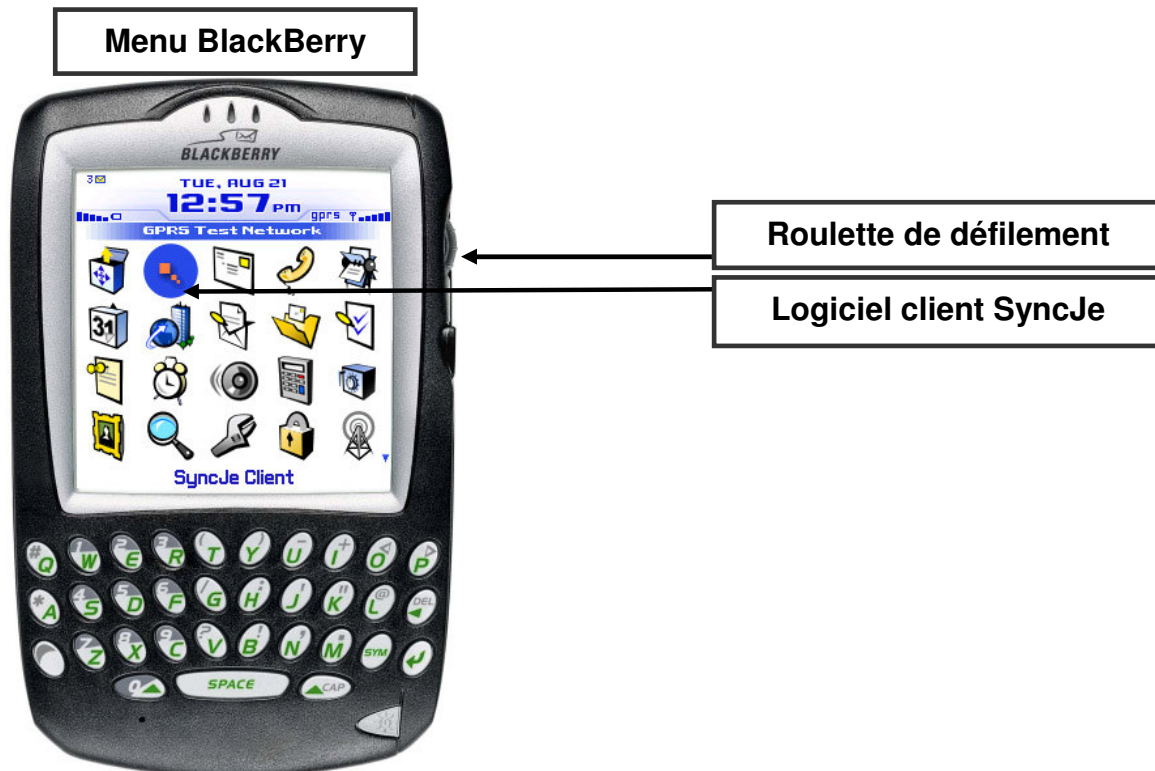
Menu BlackBerry

BLACKBERRY

3

TUE, AUG 21

12:57 pm

gprs

GPRS Test Network

31

SyncJe Client

Q W E R T Y U I O P

A S D F G H J K L DEL

Z X C V B N M SYM

SPACE CAP

Roulette de défilement

Logiciel client SyncJe